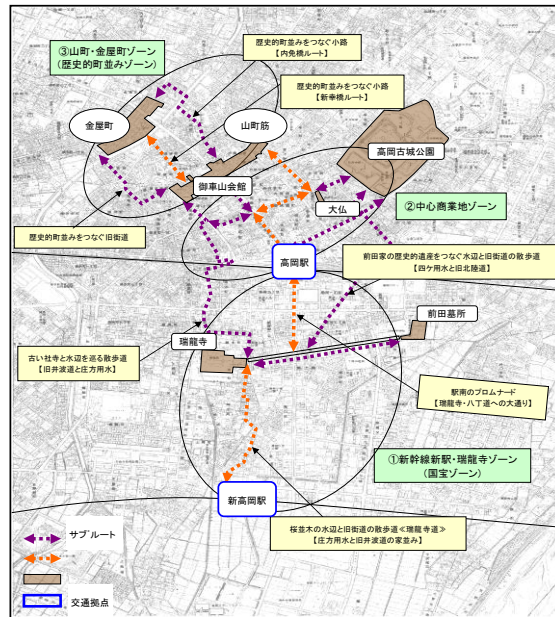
③山町・金屋町ゾーン
（歴史的町並みゾーン）

歴史的町並みをつなぐ小路
【内免横ルート】

歴史的町並みをつなぐ小路
【新幸橋ルート】

金屋町

山町筋

高岡古城公園

御車山会館

大仏

②中心商業地ゾーン

歴史的町並みをつなぐ旧街道

高岡駅

前田家の歴史的遺産をつなぐ水辺と旧街道の散歩道
【四ケ用水と旧北陸道】

前田墓所

瑞龍寺

古い社寺と水辺を巡る散歩道
【旧井波道と庄方用水】

駅南のプロムナード
【瑞龍寺・八丁道への大通り】

①新幹線新駅・瑞龍寺ゾーン
（国宝ゾーン）

新高岡駅

桜並木の水辺と旧街道の散歩道《瑞龍寺道》
【庄方用水と旧井波道の家並み】

サブルート

交通拠点